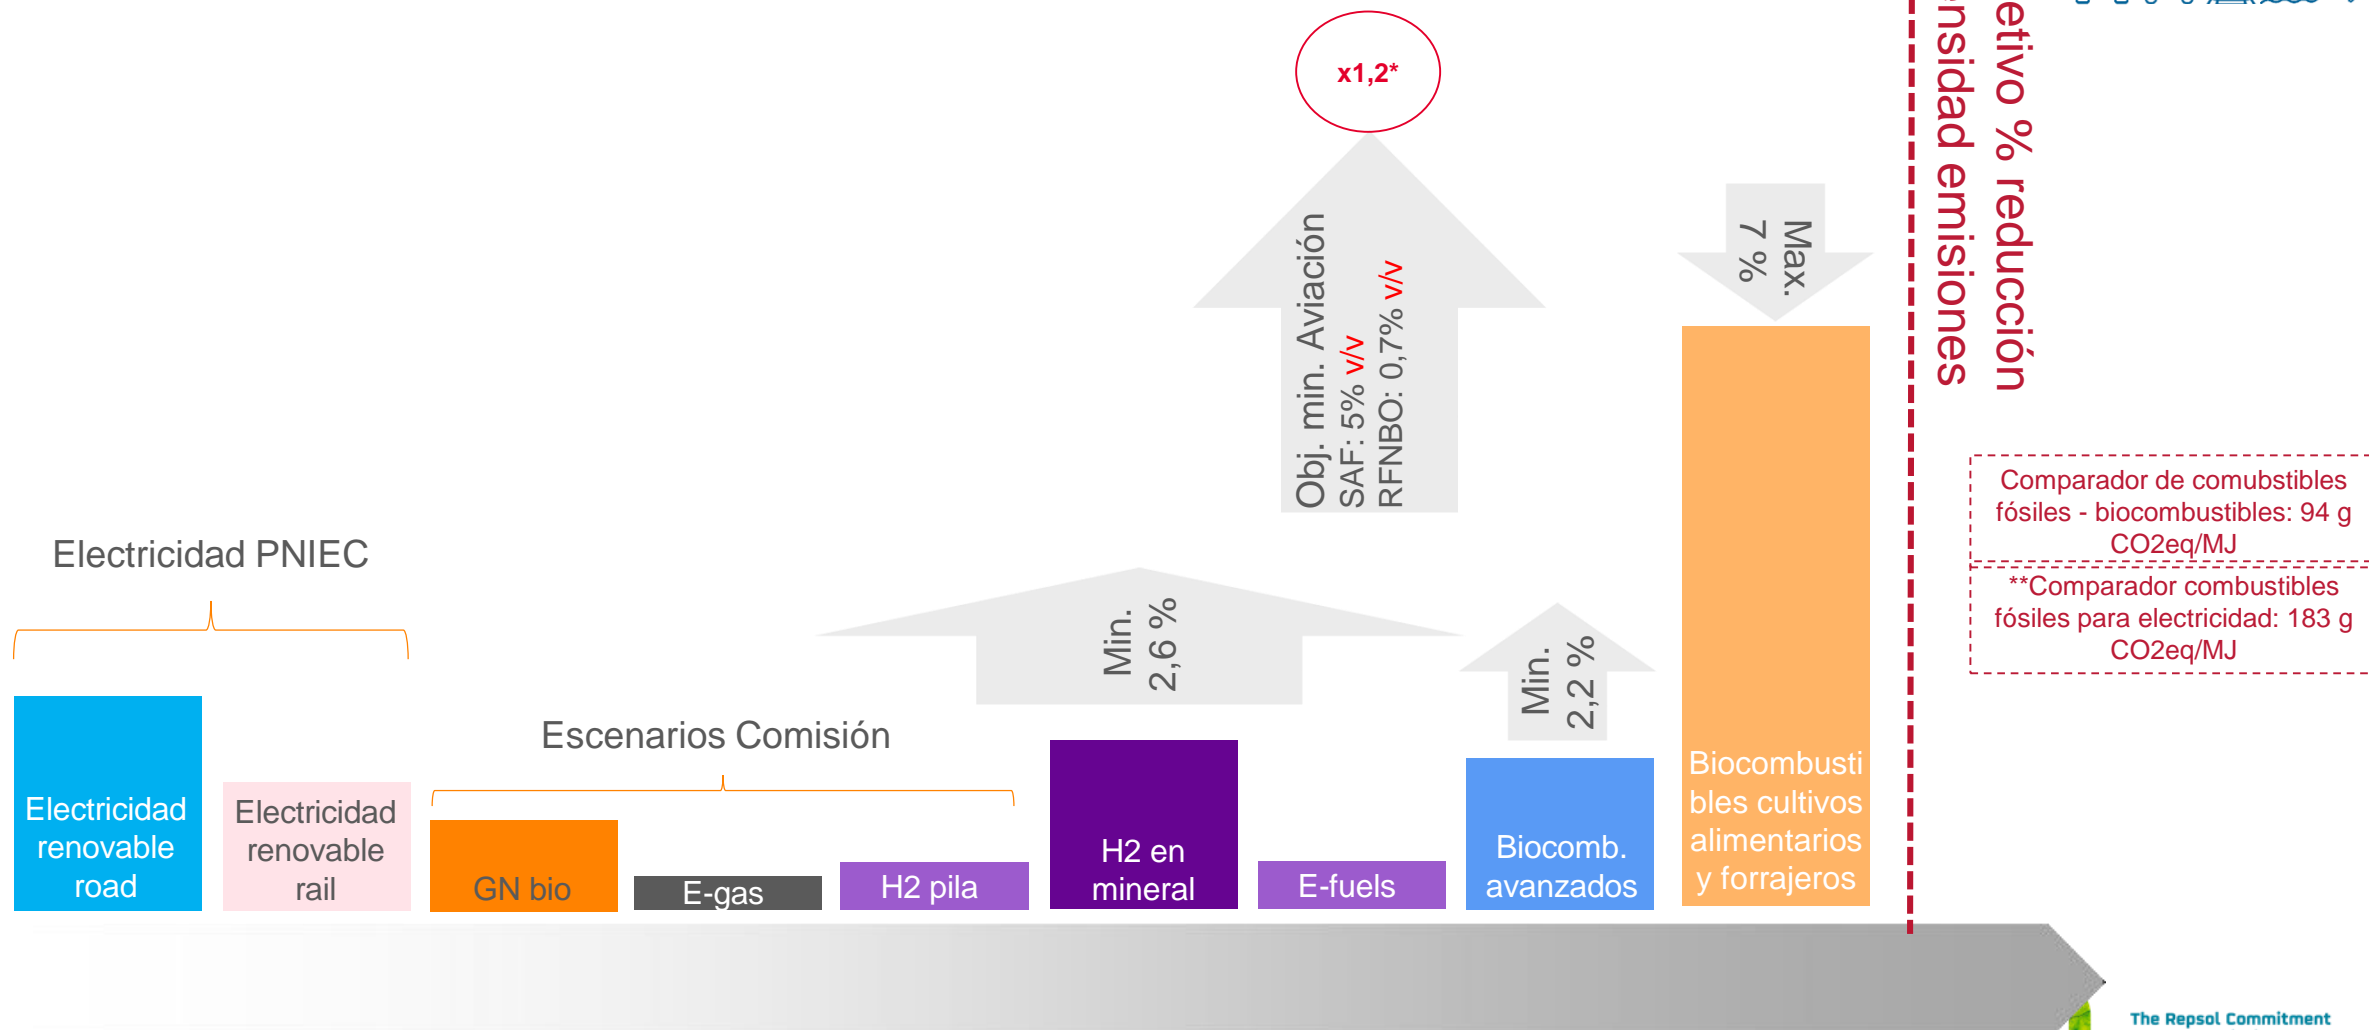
x1,2*

Obj. min. Aviación
SAF: 5% v/v
RFNBO: 0,7% v/v

Max.
7 %

nsidad emisiones
etivo % reducción

Comparador de comubstibles fósiles - biocombustibles: 94 g CO2eq/MJ

**Comparador combustibles fósiles para electricidad: 183 g CO2eq/MJ

Electricidad PNIEC

Min.
2,6 %

Min.
2,2 %

Escenarios Comisión

Electricidad renovable road

Electricidad renovable rail

GN bio

E-gas

H2 pila

H2 en mineral

E-fuels

Biocomb. avanzados

Biocombustibles cultivos alimentarios y forrajeros

The Repsol Commitment